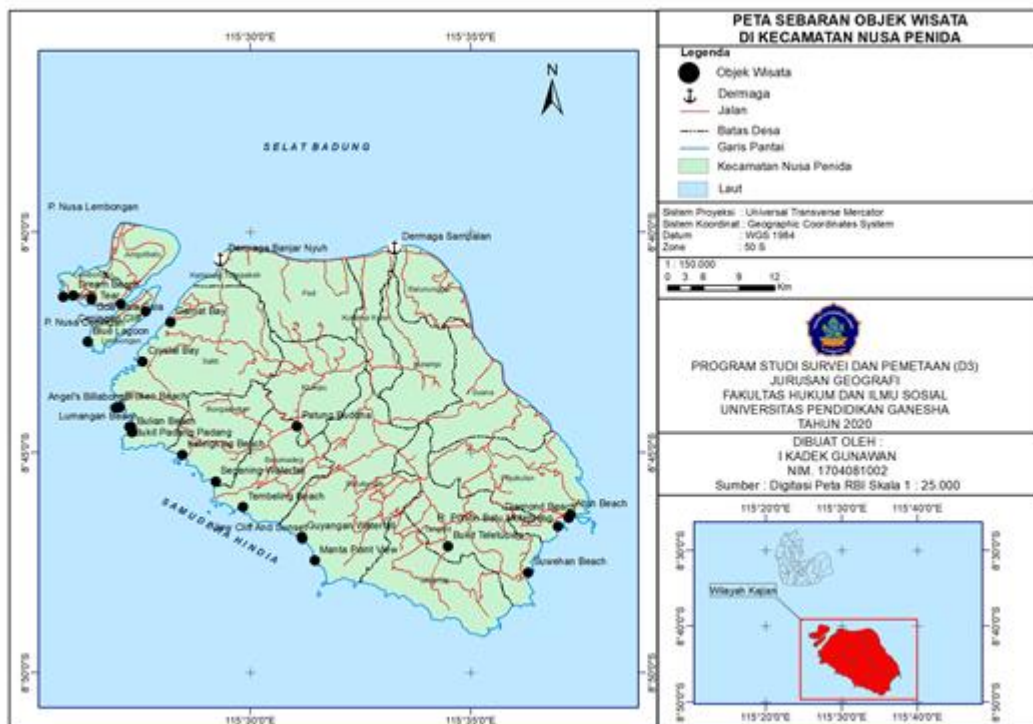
115°30'0"E

115°35'0"E

N

SELAT BADUNG

P. Nusa Lembongan

Dermaga Banjar Nyuh

Dermaga Sampalan

Dream Beach

P. Nusa Ceningan

Blue Lagoon

Crystal Bay

Angel's Billabong

Lumangan Beach

Bukit Padang Padang

Peguyangan Beach

Seganing Waterfall

Tembeling Beach

Guyangan Waterfall

Manta Point View

Pura Puseh Batu Medau

Bukit Teletubbies

Atuh Beach

Suwehan Beach

Paluang Buddha

SAMUDRA HINDIA

8°40'0"S

8°45'0"S

8°50'0"S

115°30'0"E

115°35'0"E

PETA SEBARAN OBJEK WISATA DI KECAMATAN NUSA PENIDA

Legenda

Objek Wisata

Dermaga

Jalan

Batas Desa

Garis Pantai

Kecamatan Nusa Penida

Laut

Sistem Proyeksi : Universal Transverse Mercator
Sistem Koordinat : Geographic Coordinates System
Datum : WGS 1984
Zone : 50 S

1 : 150.000
0 3 6 9 12 Km

PROGRAM STUDI SURVEI DAN PEMETAAN (D3)
JURUSAN GEOGRAFI
FAKULTAS HUKUM DAN ILMU SOSIAL
UNIVERSITAS PENDIDIKAN GANESHA
TAHUN 2020

DIBUAT OLEH :
I KADEK GUNAWAN
NIM. 1704081002
Sumber : Digitasi Peta RBI Skala 1 : 25.000

115°20'0"E 115°30'0"E 115°40'0"E

8°30'0"S

Wilayah Kajian

8°40'0"S

8°50'0"S

115°20'0"E 115°30'0"E 115°40'0"E